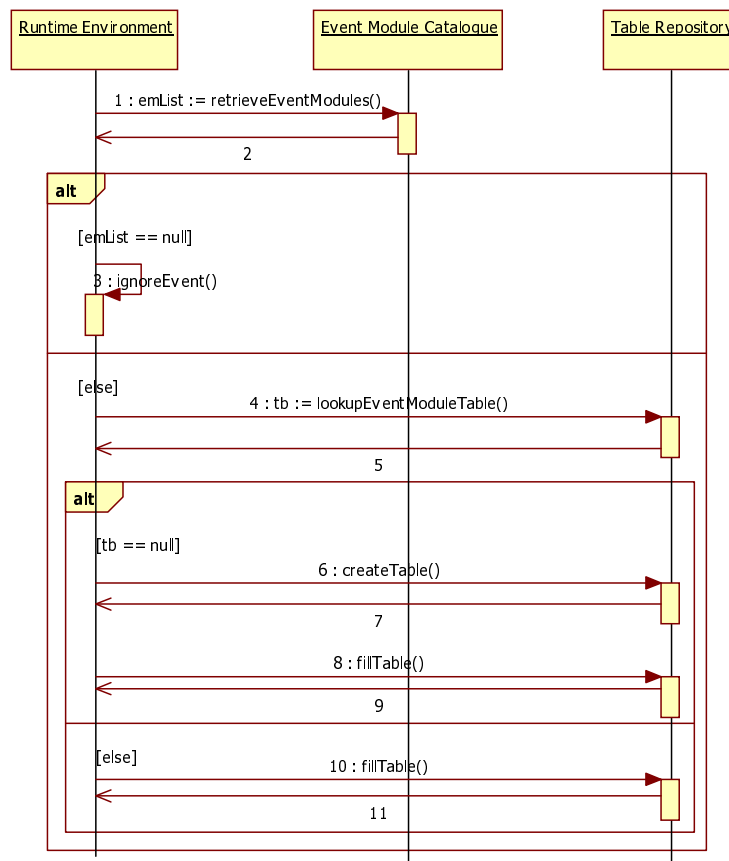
Runtime Environment

Event Module Catalogue

Table Repository

1 : emList := retrieveEventModules()

2

alt

[emList == null]

3 : ignoreEvent()

[else]

4 : tb := lookupEventModuleTable()

5

alt

[tb == null]

6 : createTable()

7

8 : fillTable()

9

[else]

10 : fillTable()

11